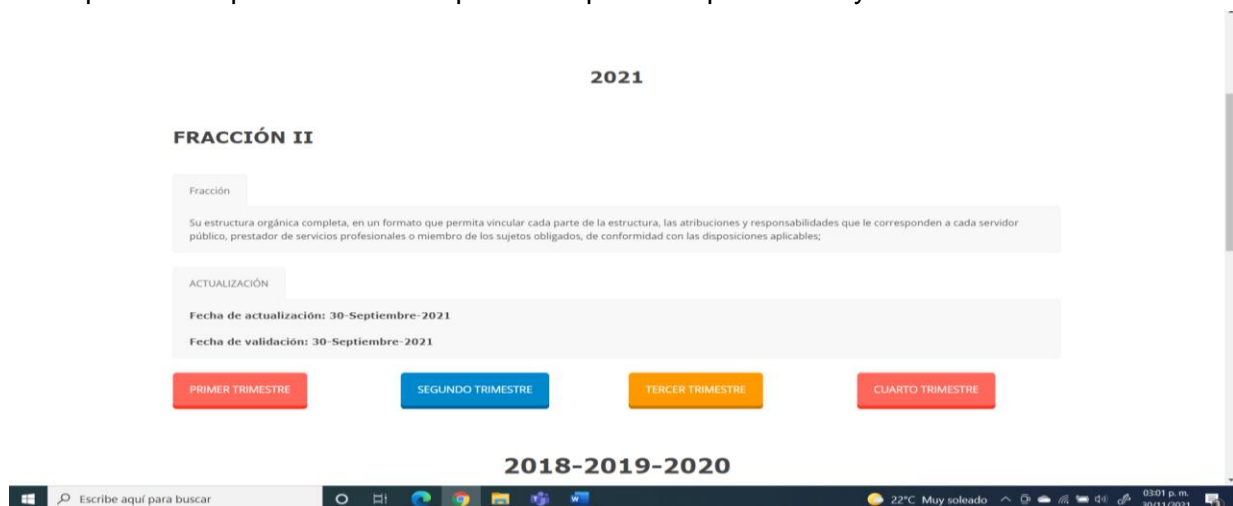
2021

FRACCIÓN II

Fracción

Su estructura orgánica completa, en un formato que permita vincular cada parte de la estructura, las atribuciones y responsabilidades que le corresponden a cada servidor público, prestador de servicios profesionales o miembro de los sujetos obligados, de conformidad con las disposiciones aplicables;

ACTUALIZACIÓN

Fecha de actualización: 30-Septiembre-2021

Fecha de validación: 30-Septiembre-2021

PRIMER TRIMESTRE

SEGUNDO TRIMESTRE

TERCER TRIMESTRE

CUARTO TRIMESTRE

2018-2019-2020

Escribe aquí para buscar

22°C Muy soleado

03:01 p. m.

30/11/2021